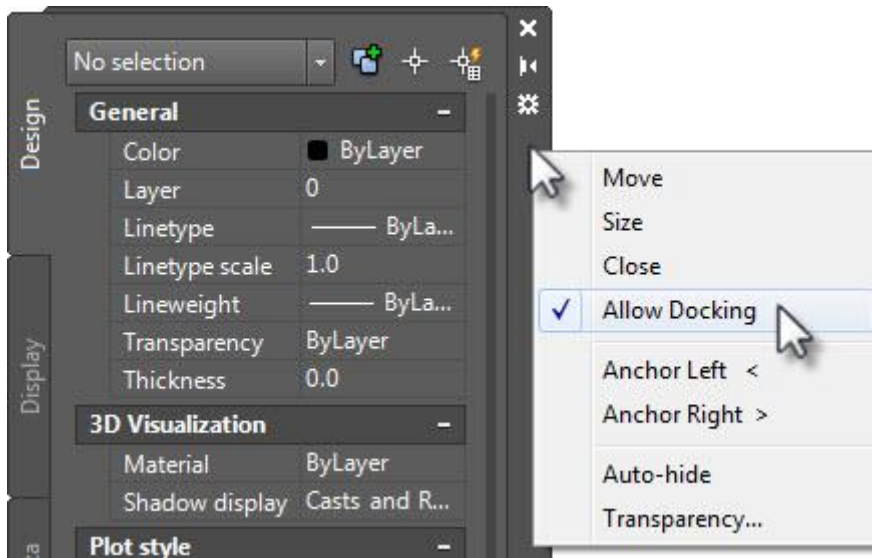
Design

Display

No selection

General

| | |
|---|---|
| Color | ByLayer |
| Layer | 0 |
| Linetype | ByLa... |
| Linetype scale | 1.0 |
| Lineweight | ByLa... |
| Transparency | ByLayer |
| Thickness | 0.0 |

3D Visualization

| | |
|---|---|
| Material | ByLayer |
| Shadow display | Casts and R... |

Plot style

Move
Size
Close
✓ Allow Docking
Anchor Left <
Anchor Right >
Auto-hide
Transparency...